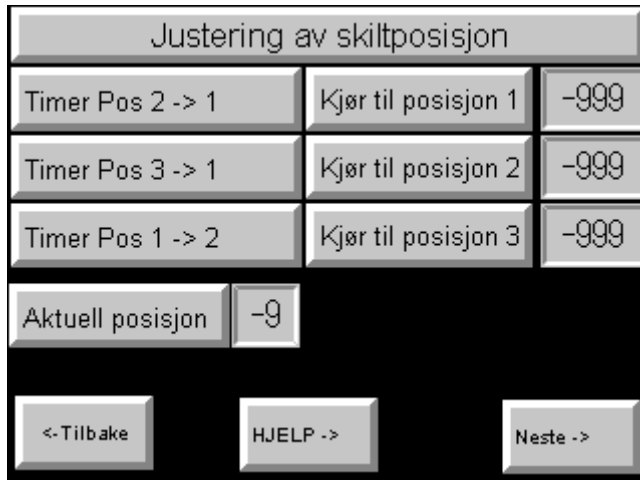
Justering av skiltposisjon

Timer Pos 2 -> 1

Kjør til posisjon 1

-999

Timer Pos 3 -> 1

Kjør til posisjon 2

-999

Timer Pos 1 -> 2

Kjør til posisjon 3

-999

Aktuell posisjon

-9

<-Tilbake

HJELP ->

Neste ->